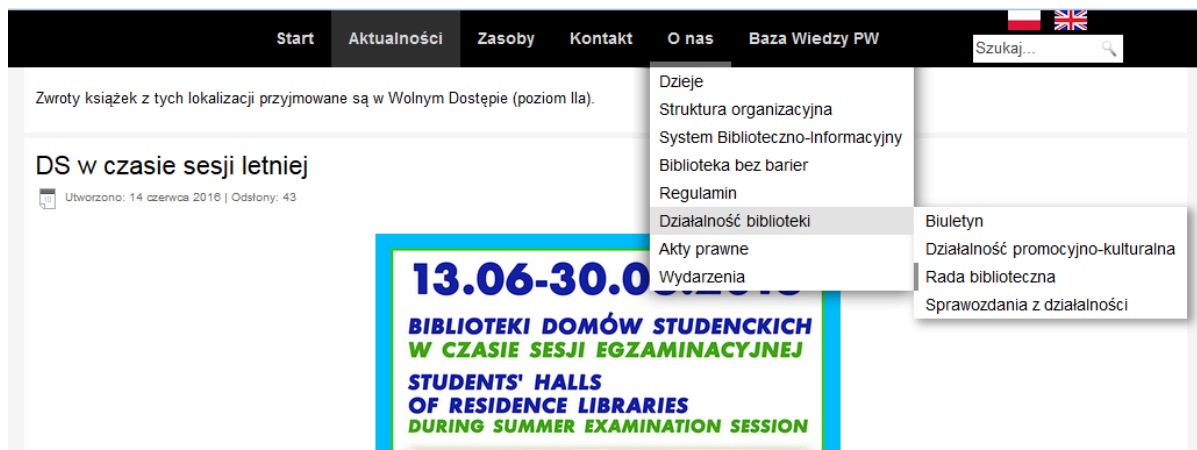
Start Aktualności Zasoby Kontakt O nas Baza Wiedzy PW

Szukaj...

Dzieje
Struktura organizacyjna
System Biblioteczno-Informacyjny
Biblioteka bez barier
Regulamin
Działalność biblioteki
Akty prawne
Wydarzenia

Biuletyn
Działalność promocyjno-kulturalna
Rada biblioteczna
Sprawozdania z działalności

Zwroty książek z tych lokalizacji przyjmowane są w Wolnym Dostępie (poziom IIa).

DS w czasie sesji letniej

Utworzono: 14 czerwca 2016 | Odsłony: 43

13.06-30.0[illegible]

BIBLIOTEKI DOMÓW STUDENCKICH
W CZASIE SESJI EGZAMINACYJNEJ
STUDENTS' HALLS
OF RESIDENCE LIBRARIES
DURING SUMMER EXAMINATION SESSION